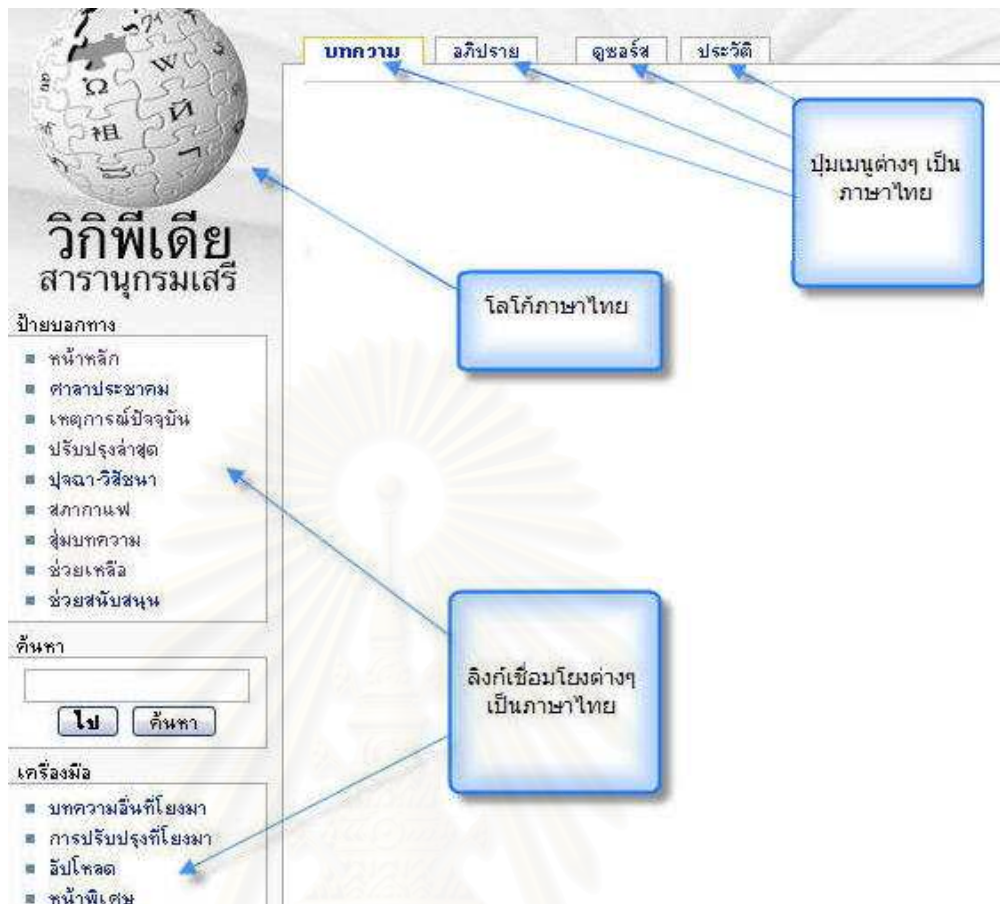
บทความ อภิปราย ดูซอร์ส ประวัติ

ปุ่มเมนูต่างๆ เป็นภาษาไทย

วิกิพีเดีย
สารานุกรมเสรี

โลโก้ภาษาไทย

ป้ายบอกทาง
- หน้าหลัก
- ศาลาประชาคม
- เหตุการณ์ปัจจุบัน
- ปรับปรุงล่าสุด
- ปุจฉา-วิสัชนา
- สภากาแฟ
- สุ่มบทความ
- ช่วยเหลือ
- ช่วยสนับสนุน

ค้นหา

ไป ค้นหา

ลิงก์เชื่อมโยงต่างๆ เป็นภาษาไทย

เครื่องมือ
- บทความอื่นที่โยงมา
- การปรับปรุงที่โยงมา
- อัปโหลด
- หน้าพิเศษ